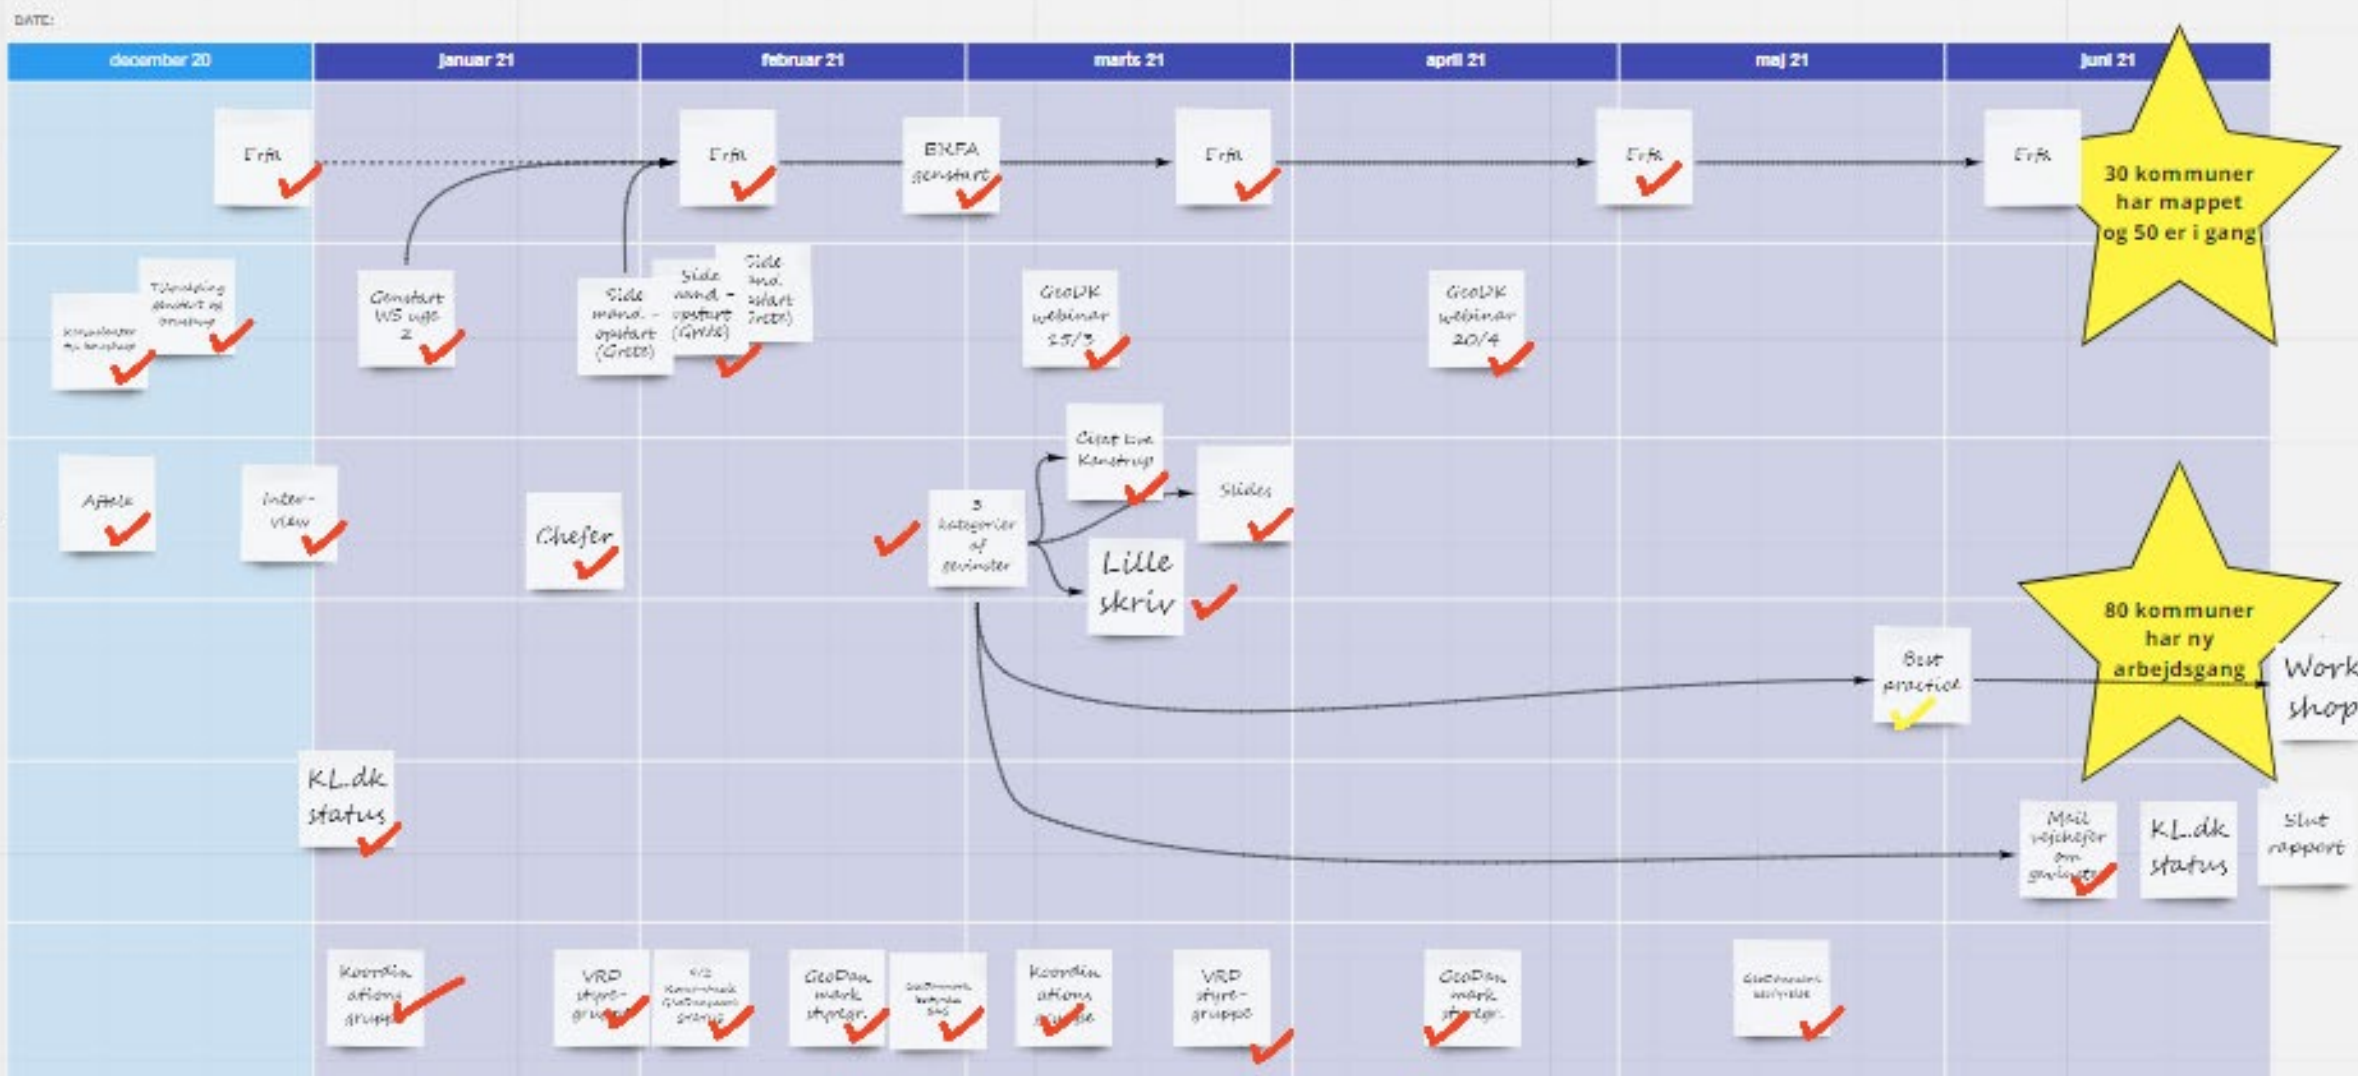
DATE:

| december 20 | januar 21 | februar 21 | marts 21 | april 21 | maj 21 | juni 21 |
|---|---|---|---|---|---|---|

Erfa

Erfa

EKFA genstart

Erfa

Erfa

Erfa

30 kommuner har mappet og 50 er i gang

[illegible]

Tilmelding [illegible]

Genstart WS uge 2

Side wand. - opstart (Grete)

Side wand. - opstart (Grete)

Side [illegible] start Grete)

GeoDK webinar 25/3

GeoDK webinar 20/4

Aftale

Inter-view

Chefer

3 kategorier af gevinster

Case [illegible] Kastrup

Slides

Lille skriv

80 kommuner har ny arbejdsgang

Best practice

Work shop

KL.dk status

Mail vejchefer om gevinster

KL.dk status

Slut rapport

Koordin ations gruppe

VRD styre-gruppe

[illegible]

GeoDan mark styregr.

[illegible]

Koordin ations gruppe

VRD styre-gruppe

GeoDan mark styregr.

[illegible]